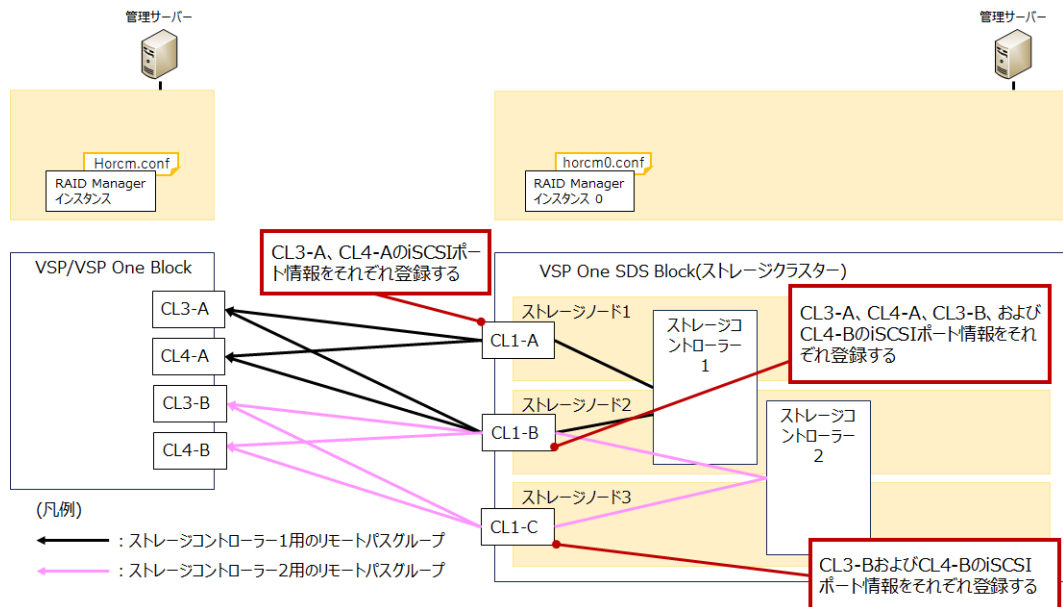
管理サーバー

Horcm.conf

RAID Manager
インスタンス

管理サーバー

horcm0.conf

RAID Manager
インスタンス 0

CL3-A、CL4-AのiSCSIポート情報をそれぞれ登録する

VSP/VSP One Block

CL3-A

CL4-A

CL3-B

CL4-B

VSP One SDS Block(ストレージクラスター)

ストレージノード1

ストレージコントローラー 1

CL3-A、CL4-A、CL3-B、および CL4-BのiSCSIポート情報をそれぞれ登録する

CL1-A

ストレージノード2

ストレージコントローラー 2

CL1-B

ストレージノード3

CL1-C

(凡例)

：ストレージコントローラー1用のリモートパスグループ

：ストレージコントローラー2用のリモートパスグループ

CL3-BおよびCL4-BのiSCSIポート情報をそれぞれ登録する